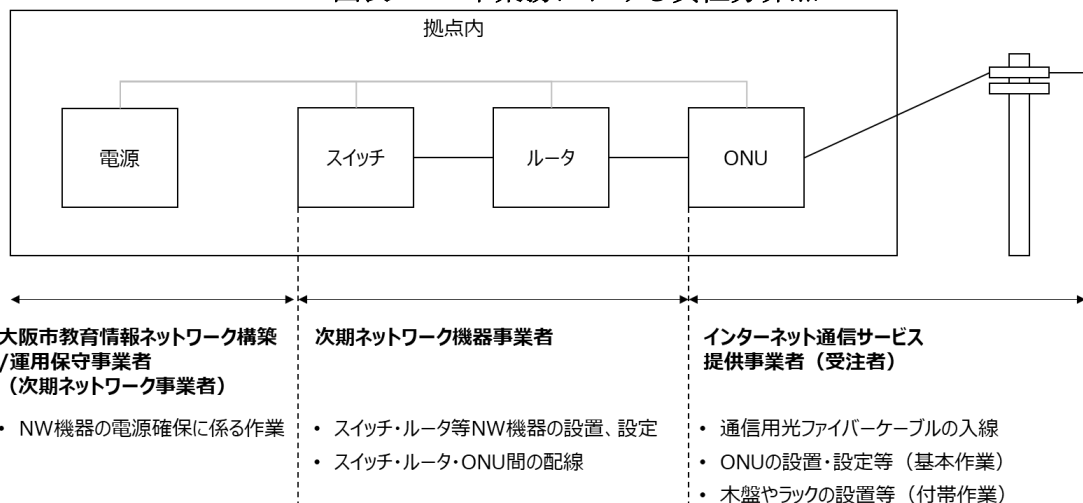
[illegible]

拠点内

電源

スイッチ

ルータ

ONU

大阪市教育情報ネットワーク構築/運用保守事業者（次期ネットワーク事業者）

• NW機器の電源確保に係る作業

次期ネットワーク機器事業者

• スイッチ・ルータ等NW機器の設置、設定
• スイッチ・ルータ・ONU間の配線

インターネット通信サービス提供事業者（受注者）

• 通信用光ファイバーケーブルの入線
• ONUの設置・設定等（基本作業）
• 木盤やラックの設置等（付帯作業）